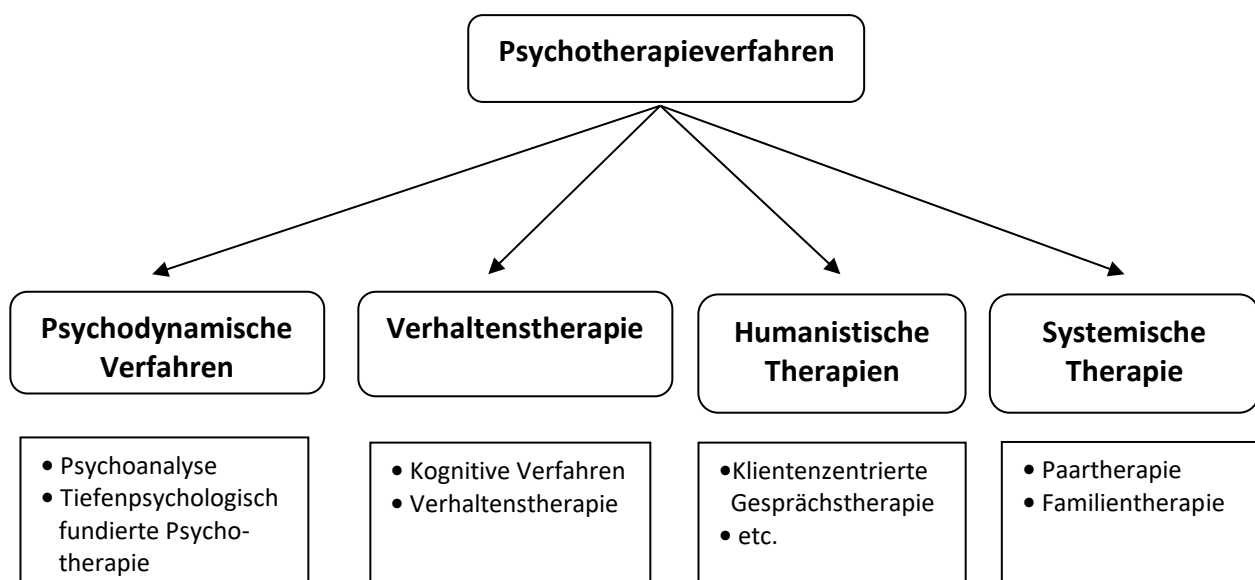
Psychotherapieverfahren

Psychodynamische Verfahren

Verhaltenstherapie

Humanistische Therapien

Systemische Therapie

• Psychoanalyse
• Tiefenpsychologisch fundierte Psychotherapie

• Kognitive Verfahren
• Verhaltenstherapie

• Klientenzentrierte Gesprächstherapie
• etc.

• Paartherapie
• Familientherapie